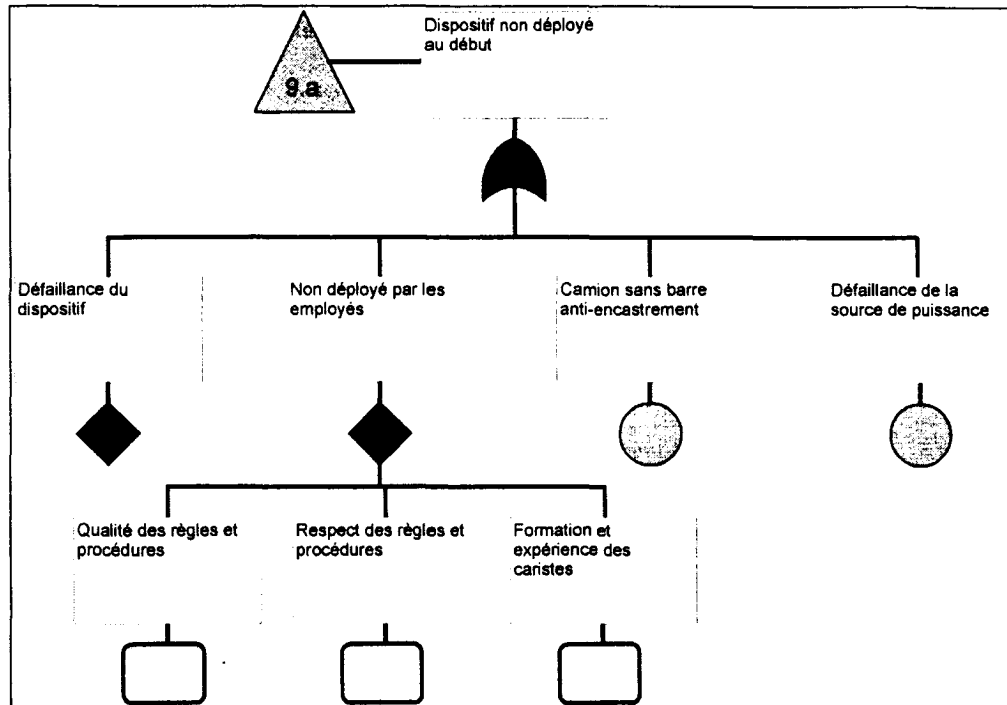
9.a

Dispositif non déployé au début

Défaillance du dispositif

Non déployé par les employés

Camion sans barre anti-encastrement

Défaillance de la source de puissance

Qualité des règles et procédures

Respect des règles et procédures

Formation et expérience des caristes